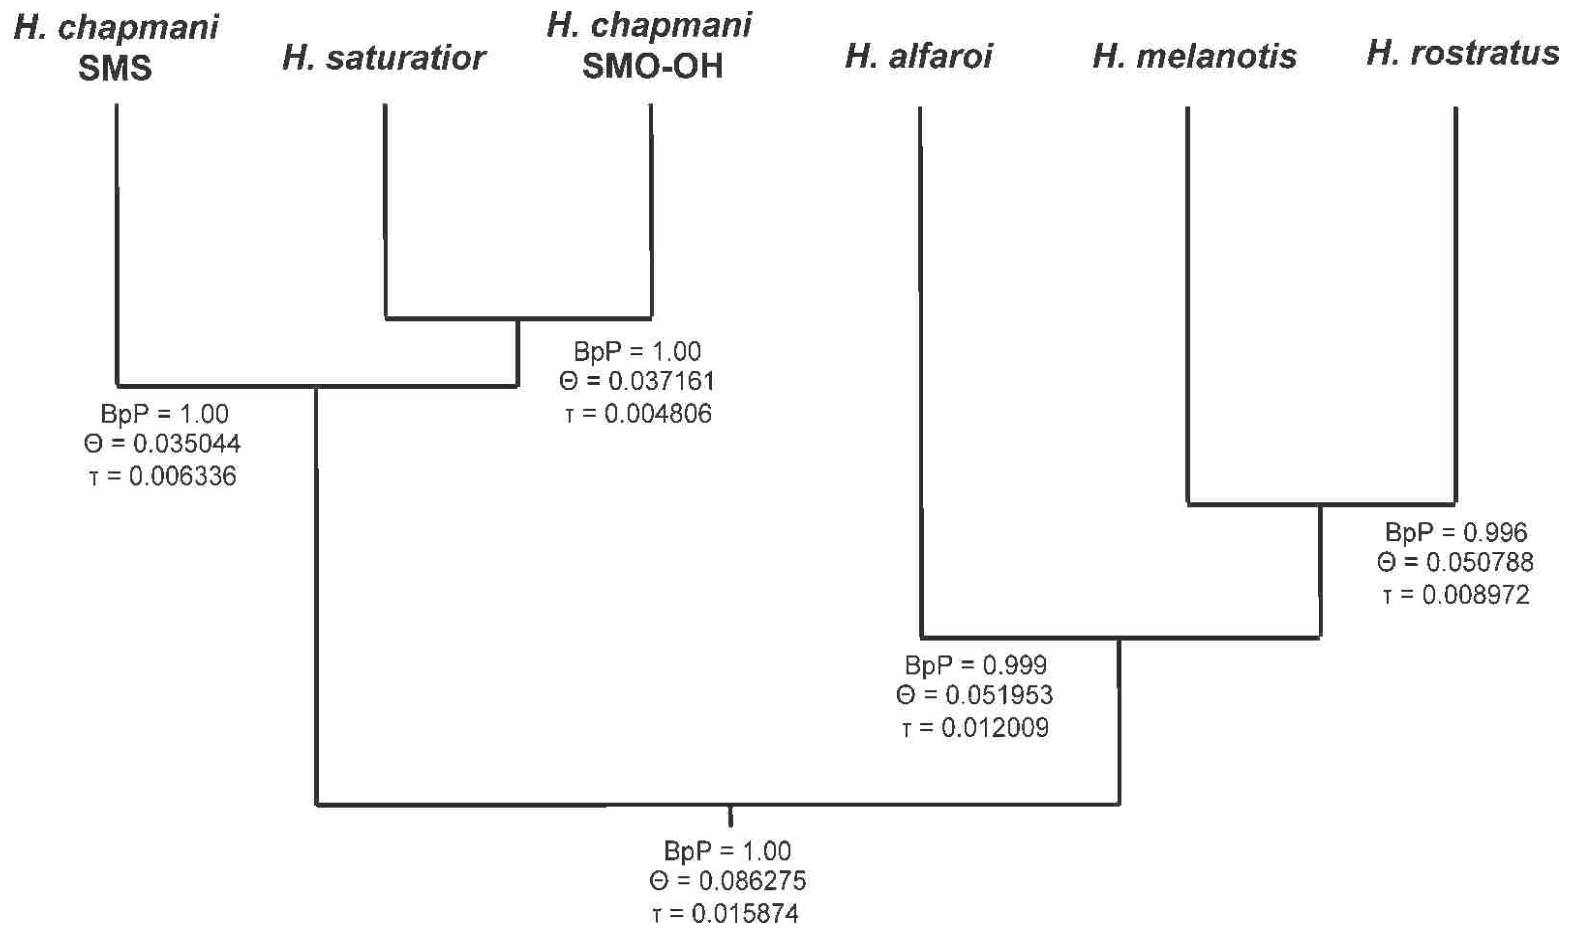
H. chapmani SMS

H. saturatior

H. chapmani SMO-OH

H. alfaroi

H. melanotis

H. rostratus

BpP = 1.00
$\Theta$ = 0.037161
$\tau$ = 0.004806

BpP = 1.00
$\Theta$ = 0.035044
$\tau$ = 0.006336

BpP = 0.996
$\Theta$ = 0.050788
$\tau$ = 0.008972

BpP = 0.999
$\Theta$ = 0.051953
$\tau$ = 0.012009

BpP = 1.00
$\Theta$ = 0.086275
$\tau$ = 0.015874